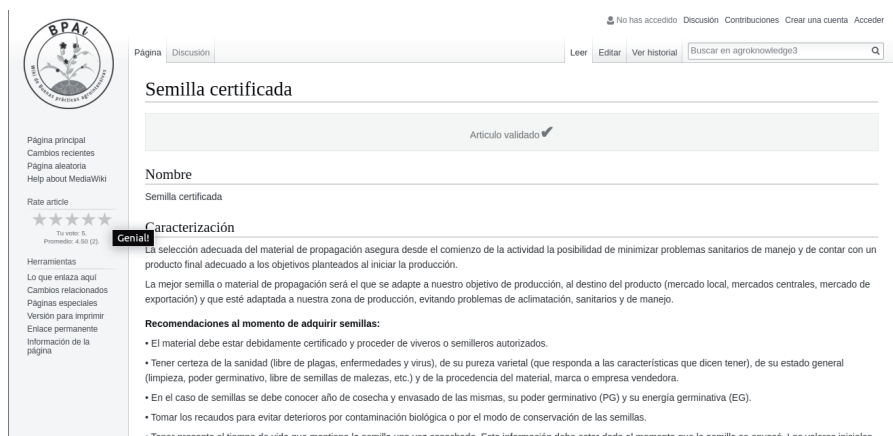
BPAL
Wiki de buenas prácticas agrícolas

No has accedido Discusión Contribuciones Crear una cuenta Acceder

Página Discusión Leer Editar Ver historial Buscar en agroknowledge3

Página principal
Cambios recientes
Página aleatoria
Help about MediaWiki

Rate article
★★★★★
Tu voto: 5.
Promedio: 4.50 (2).
Genial!

Herramientas
Lo que enlaza aquí
Cambios relacionados
Páginas especiales
Versión para imprimir
Enlace permanente
Información de la página

Semilla certificada

Articulo validado ✔

Nombre

Semilla certificada

Caracterización

La selección adecuada del material de propagación asegura desde el comienzo de la actividad la posibilidad de minimizar problemas sanitarios de manejo y de contar con un producto final adecuado a los objetivos planteados al iniciar la producción.

La mejor semilla o material de propagación será el que se adapte a nuestro objetivo de producción, al destino del producto (mercado local, mercados centrales, mercado de exportación) y que esté adaptada a nuestra zona de producción, evitando problemas de aclimatación, sanitarios y de manejo.

Recomendaciones al momento de adquirir semillas:

• El material debe estar debidamente certificado y proceder de viveros o semilleros autorizados.

• Tener certeza de la sanidad (libre de plagas, enfermedades y virus), de su pureza varietal (que responda a las características que dicen tener), de su estado general (limpieza, poder germinativo, libre de semillas de malezas, etc.) y de la procedencia del material, marca o empresa vendedora.

• En el caso de semillas se debe conocer año de cosecha y envasado de las mismas, su poder germinativo (PG) y su energía germinativa (EG).

• Tomar los recaudos para evitar deterioros por contaminación biológica o por el modo de conservación de las semillas.

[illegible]